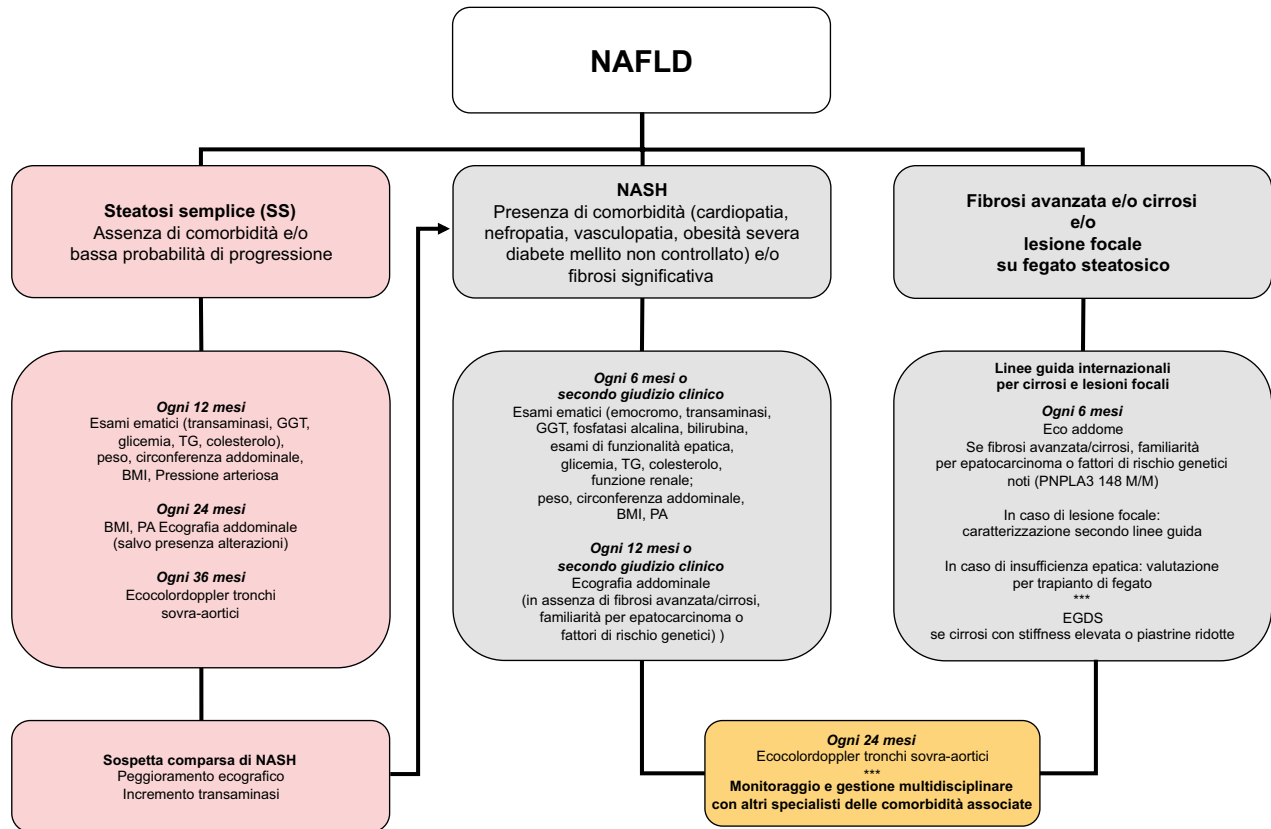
NAFLD

Steatosi semplice (SS)
Assenza di comorbidità e/o bassa probabilità di progressione

Ogni 12 mesi
Esami ematici (transaminasi, GGT, glicemia, TG, colesterolo), peso, circonferenza addominale, BMI, Pressione arteriosa

Ogni 24 mesi
BMI, PA Ecografia addominale (salvo presenza alterazioni)

Ogni 36 mesi
Ecocolordoppler tronchi sovra-aortici

Sospetta comparsa di NASH
Peggioramento ecografico
Incremento transaminasi

NASH
Presenza di comorbidità (cardiopatia, nefropatia, vasculopatia, obesità severa diabete mellito non controllato) e/o fibrosi significativa

Ogni 6 mesi o secondo giudizio clinico
Esami ematici (emocromo, transaminasi, GGT, fosfatasi alcalina, bilirubina, esami di funzionalità epatica, glicemia, TG, colesterolo, funzione renale; peso, circonferenza addominale, BMI, PA

Ogni 12 mesi o secondo giudizio clinico
Ecografia addominale
(in assenza di fibrosi avanzata/cirrosi, familiarità per epatocarcinoma o fattori di rischio genetici) )

Fibrosi avanzata e/o cirrosi
e/o
lesione focale
su fegato steatosico

Linee guida internazionali per cirrosi e lesioni focali

Ogni 6 mesi
Eco addome
Se fibrosi avanzata/cirrosi, familiarità per epatocarcinoma o fattori di rischio genetici noti (PNPLA3 148 M/M)

In caso di lesione focale: caratterizzazione secondo linee guida

In caso di insufficienza epatica: valutazione per trapianto di fegato
***
EGDS
se cirrosi con stiffness elevata o piastrine ridotte

Ogni 24 mesi
Ecocolordoppler tronchi sovra-aortici
***
Monitoraggio e gestione multidisciplinare con altri specialisti delle comorbidità associate